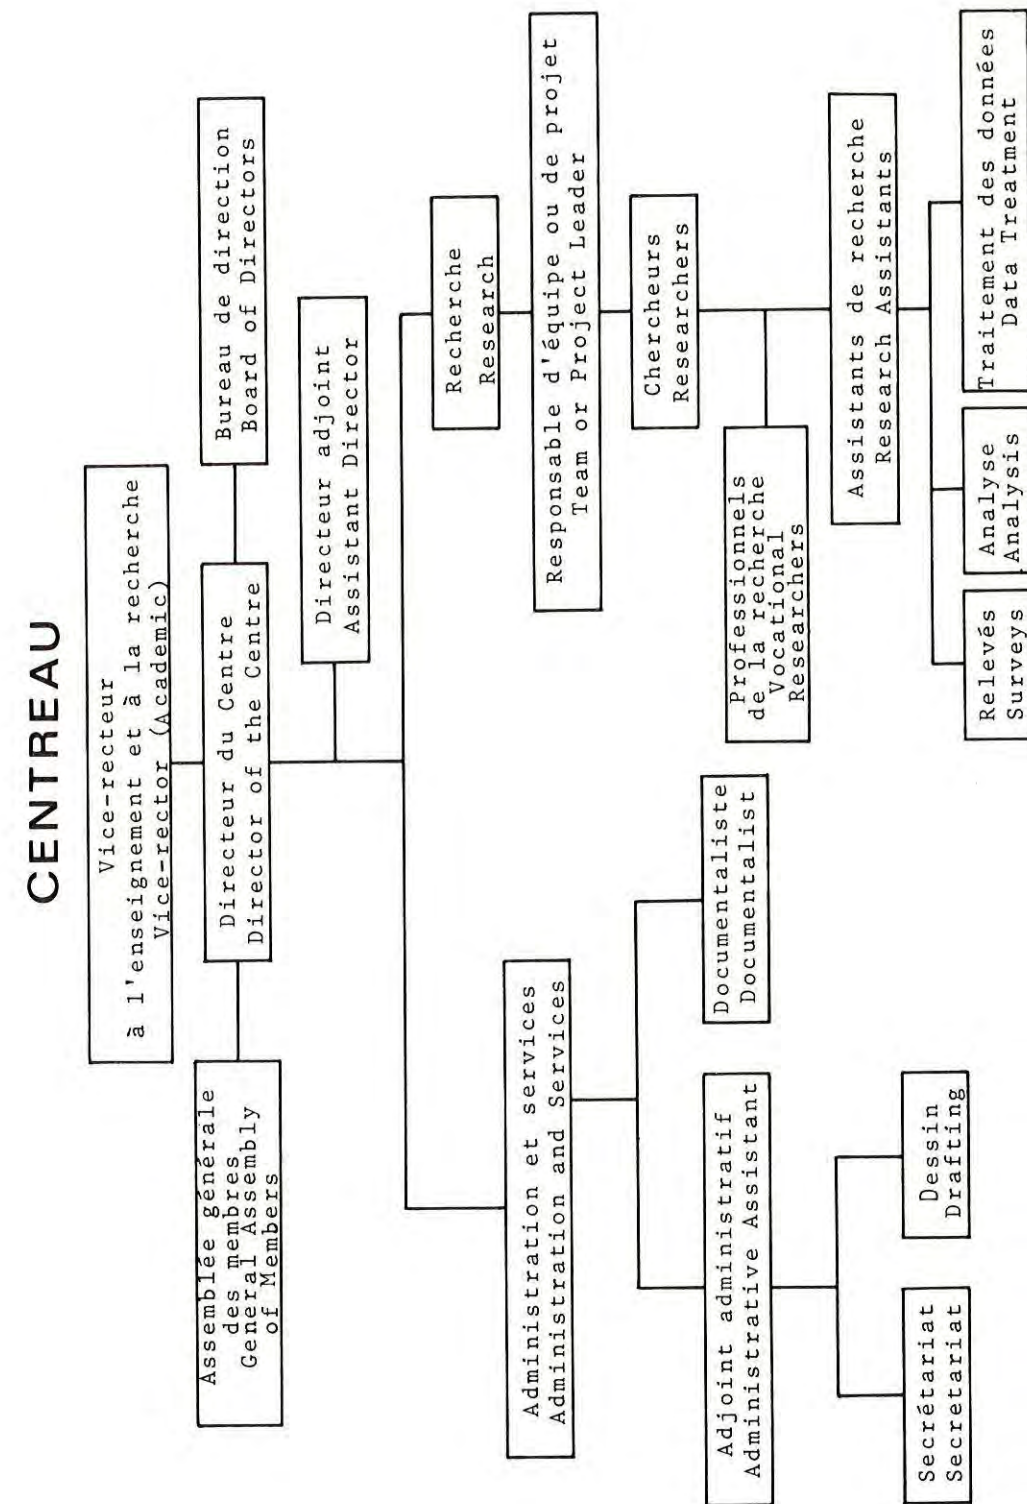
CENTREAU

Vice-recteur à l'enseignement et à la recherche
Vice-rector (Academic)

Bureau de direction
Board of Directors

Assemblée générale des membres
General Assembly of Members

Directeur du Centre
Director of the Centre

Directeur adjoint
Assistant Director

Administration et services
Administration and Services

Adjoint administratif
Administrative Assistant

Secrétariat
Secretariat

Dessin
Drafting

Documentaliste
Documentalist

Recherche
Research

Responsable d'équipe ou de projet
Team or Project Leader

Chercheurs
Researchers

Professionnels de la recherche
Vocational Researchers

Assistants de recherche
Research Assistants

Relevés
Surveys

Analyse
Analysis

Traitement des données
Data Treatment